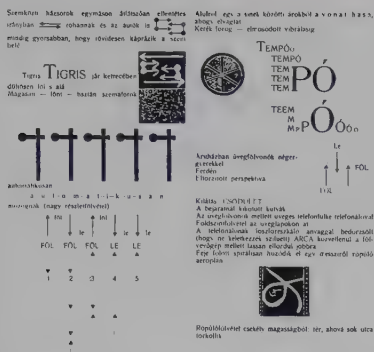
Szemközti házsorok egymásba átlátszóan ellenőttes irányban rohannak és az autók le- mindig gyorsabban, hogy rövidesen kápráztik a szemet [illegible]

Tigris TIGRIS jár kettecében dühösen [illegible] s al Magasan — lóni — hazán szemafonok

automatikusan

a - u - t - o - m - a - t - i - k - u - s - a - n

mozognak (nagy részletfelvétel)

FÖL FÖL FÖL LE LE

1 2 3 4 5

Alulról egy a szél kőzötti árokból a vonal bass, ahogy elvágyat Kerek forog — elmosódott vibrálásig

TEMPÓ TEMPÓ TEM TEMPÓ TEM

TEEM M MPPÓÓóo

Árokázban üvegfelvonók négerguvekkel Fertőn Ellentétes perspektíva

le FÖL

Kiáltás: ESODULET A bejáratnál kikottől kavár Az üvegfelvonók mellett üveges telefonfülke telefonálóval Földszintfelvétel az üvegfalakon át A telefonálónak leszfordítható anyaggal bedurzsolt (hogy ne keletkezzen szilánk) ARCA kezdeklezzen kivell a földszinti mellett lassan elfordul jobbra Feje lódon spirálisan húzódik el egy eresztődö repülő aeroplán

Repülőkörútról esések magasságából: tér, ahová sok utca torkollik